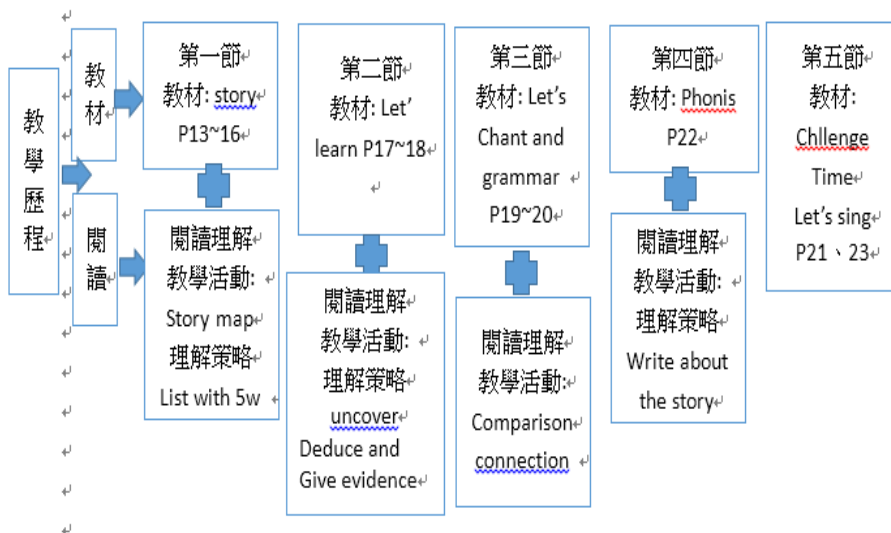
教學歷程

教材

閱讀

第一節
教材: story
P13~16

閱讀理解
教學活動:
Story map
理解策略
List with 5w

第二節
教材: Let'
learn P17~18

閱讀理解
教學活動:
理解策略
uncover
Deduce and
Give evidence

第三節
教材: Let's
Chant and
grammar
P19~20

閱讀理解
教學活動:
Comparison
connection

第四節
教材: Phonis
P22

閱讀理解
教學活動:
理解策略
Write about
the story

第五節
教材:
Chllenge
Time
Let's sing
P21、23